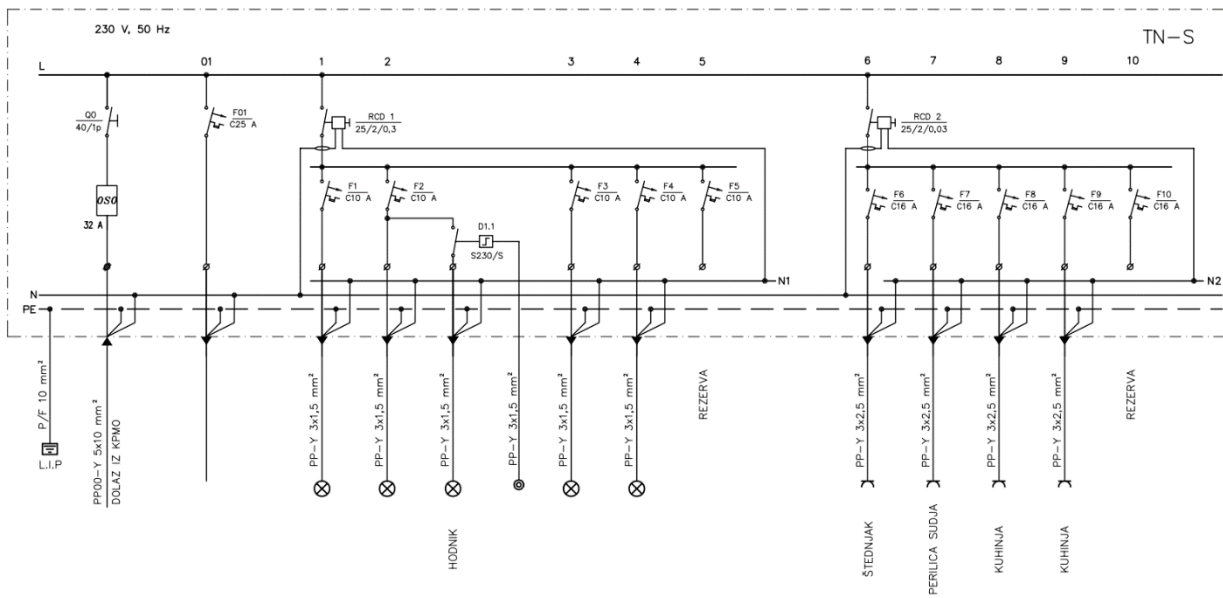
230 V, 50 Hz

TN−S

L

01 1 2 3 4 5 6 7 8 9 10

Q0
40/1p

F01
C25 A

RCD 1
25/2/0,3

RCD 2
25/2/0,03

OSO
32 A

F1
C10 A

F2
C10 A

D1.1
S230/S

F3
C10 A

F4
C10 A

F5
C10 A

F6
C16 A

F7
C16 A

F8
C16 A

F9
C16 A

F10
C16 A

N1

N2

N

PE

P/F 10 mm²
L.I.P

PP00−Y 5x10 mm²
DOLAZ IZ KPMO

PP−Y 3x1,5 mm²

PP−Y 3x1,5 mm²

PP−Y 3x1,5 mm²

PP−Y 3x1,5 mm²

PP−Y 3x1,5 mm²

PP−Y 3x1,5 mm²

REZERVA

PP−Y 3x2,5 mm²

PP−Y 3x2,5 mm²

PP−Y 3x2,5 mm²

PP−Y 3x2,5 mm²

REZERVA

HODNIK

ŠTEDNJAK

PERILICA SUDJA

KUHINJA

KUHINJA